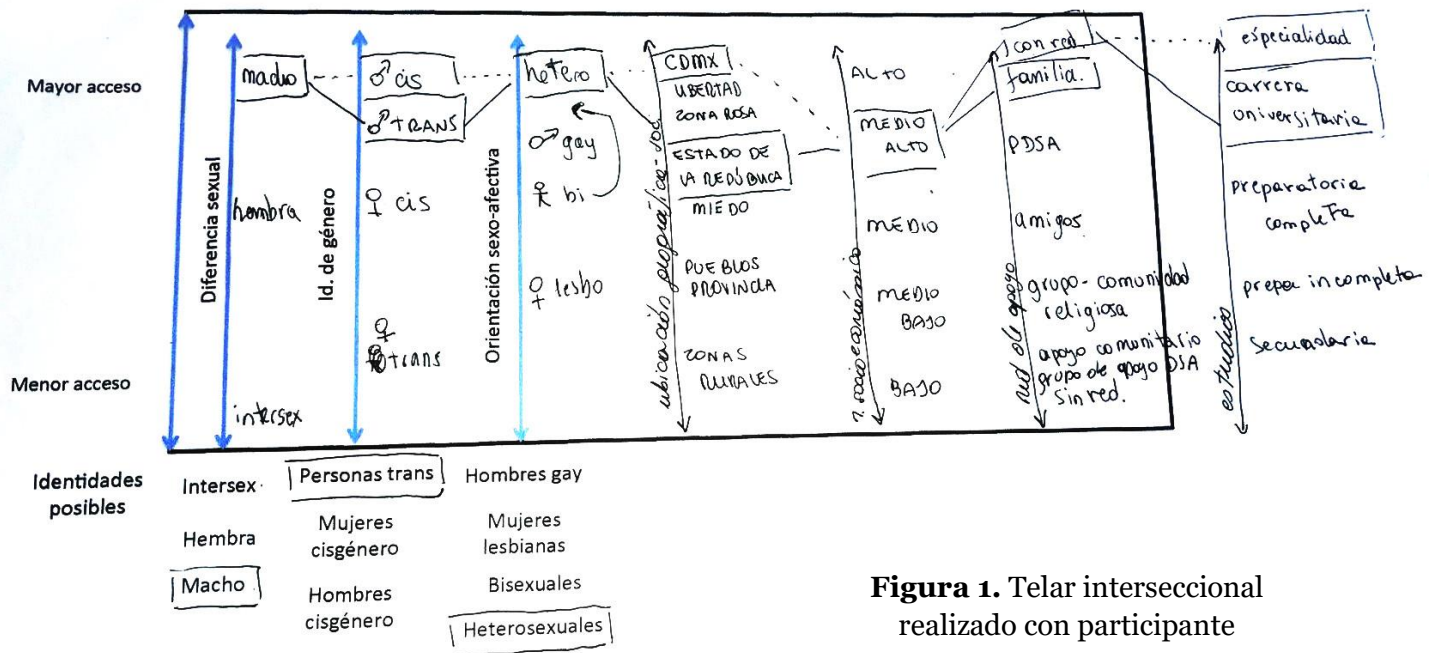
Mayor acceso

Menor acceso

Diferencia sexual

macho

hembra

intersex

Id. de género

♂ cis

♂ TRANS

♀ cis

♀ trans

Orientación sexo-afectiva

hetero

♂ gay

bi

♀ lesbo

ubicación geográfica-soc

CDMX

LIBERTAD

ZONA ROSA

ESTADO DE LA REPÚBLICA

MIEDO

PUEBLOS PROVINCIA

ZONAS RURALES

n. socioeconómico

ALTO

MEDIO ALTO

MEDIO

MEDIO BAJO

BAJO

red de apoyo

con red

familia.

PDSA

amigos

grupo- comunidad religiosa

apoyo comunitario

grupo de apoyo DSA

sin red.

estudios

especialidad

carrera universitaria

preparatoria completa

prepa incompleta

Secundaria

Identidades posibles

Intersex

Hembra

Macho

Personas trans

Mujeres cisgénero

Hombres cisgénero

Hombres gay

Mujeres lesbianas

Bisexuales

Heterosexuales

**Figura 1.** Telar interseccional realizado con participante